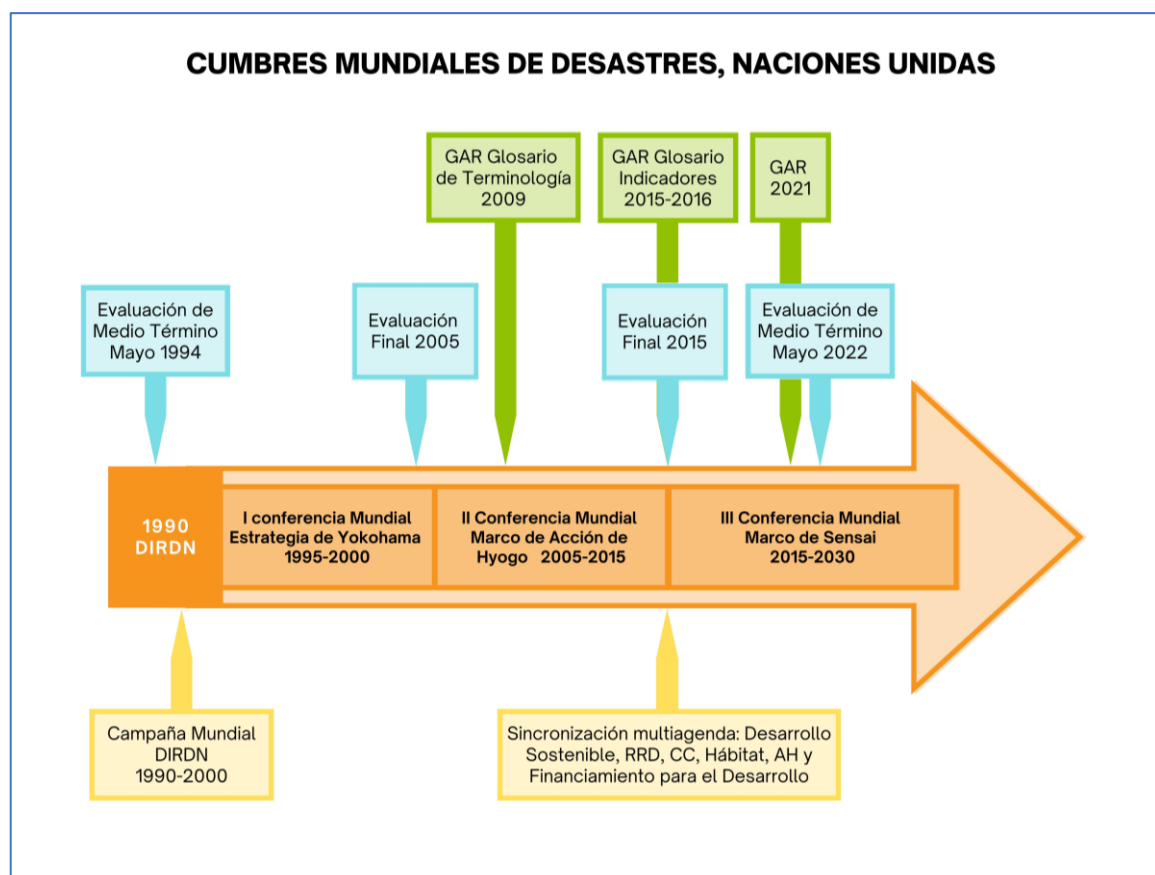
CUMBRES MUNDIALES DE DESASTRES, NACIONES UNIDAS

GAR Glosario de Terminología 2009

GAR Glosario Indicadores 2015-2016

GAR 2021

Evaluación de Medio Término Mayo 1994

Evaluación Final 2005

Evaluación Final 2015

Evaluación de Medio Término Mayo 2022

1990 DIRDN

I conferencia Mundial Estrategia de Yokohama 1995-2000

II Conferencia Mundial Marco de Acción de Hyogo 2005-2015

III Conferencia Mundial Marco de Sensai 2015-2030

Campaña Mundial DIRDN 1990-2000

Sincronización multiagenda: Desarrollo Sostenible, RRD, CC, Hábitat, AH y Financiamiento para el Desarrollo